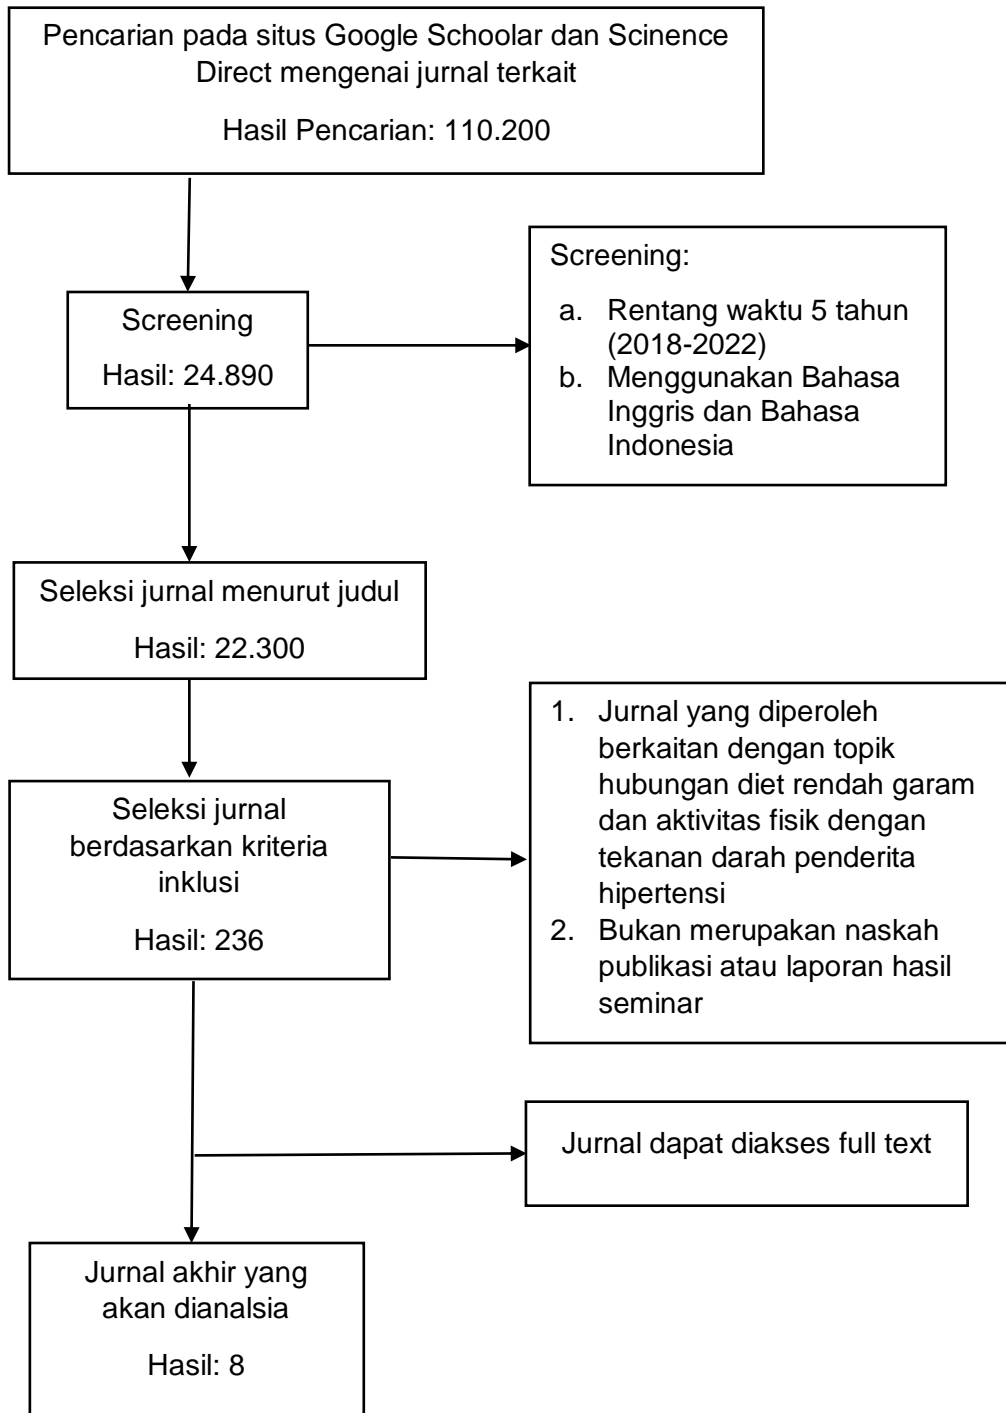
Pencarian pada situs Google Schoolar dan Scinence Direct mengenai jurnal terkait

Hasil Pencarian: 110.200

Screening

Hasil: 24.890

Screening:

a. Rentang waktu 5 tahun (2018-2022)
b. Menggunakan Bahasa Inggris dan Bahasa Indonesia

Seleksi jurnal menurut judul

Hasil: 22.300

Seleksi jurnal berdasarkan kriteria inklusi

Hasil: 236

1. Jurnal yang diperoleh berkaitan dengan topik hubungan diet rendah garam dan aktivitas fisik dengan tekanan darah penderita hipertensi
2. Bukan merupakan naskah publikasi atau laporan hasil seminar

Jurnal dapat diakses full text

Jurnal akhir yang akan dianalsia

Hasil: 8